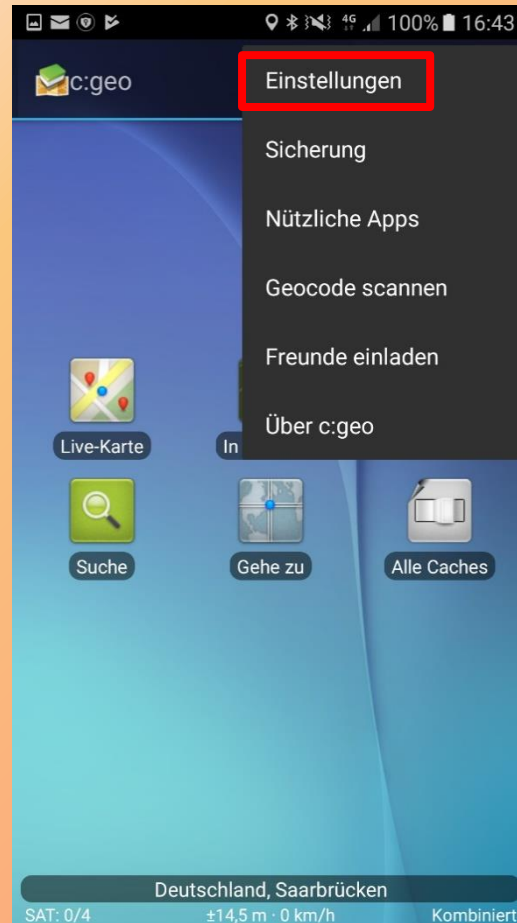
4G 100% 16:43

c:geo

Einstellungen

Sicherung

Nützliche Apps

Geocode scannen

Freunde einladen

Über c:geo

Live-Karte

In

Suche

Gehe zu

Alle Caches

Deutschland, Saarbrücken

SAT: 0/4

±14,5 m · 0 km/h

Kombiniert